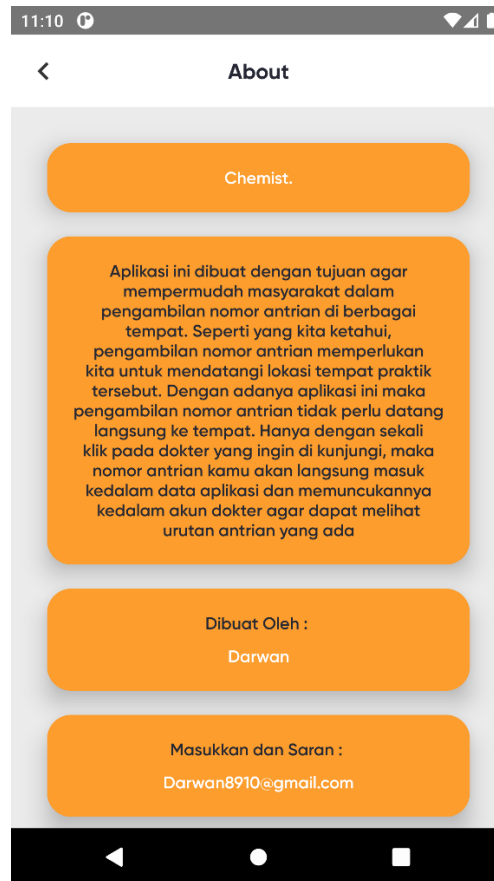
11:10

About

Chemist.

Aplikasi ini dibuat dengan tujuan agar mempermudah masyarakat dalam pengambilan nomor antrian di berbagai tempat. Seperti yang kita ketahui, pengambilan nomor antrian memperlukan kita untuk mendatangi lokasi tempat praktik tersebut. Dengan adanya aplikasi ini maka pengambilan nomor antrian tidak perlu datang langsung ke tempat. Hanya dengan sekali klik pada dokter yang ingin di kunjungi, maka nomor antrian kamu akan langsung masuk kedalam data aplikasi dan memuncukannya kedalam akun dokter agar dapat melihat urutan antrian yang ada

Dibuat Oleh :

Darwan

Masukkan dan Saran :

Darwan8910@gmail.com